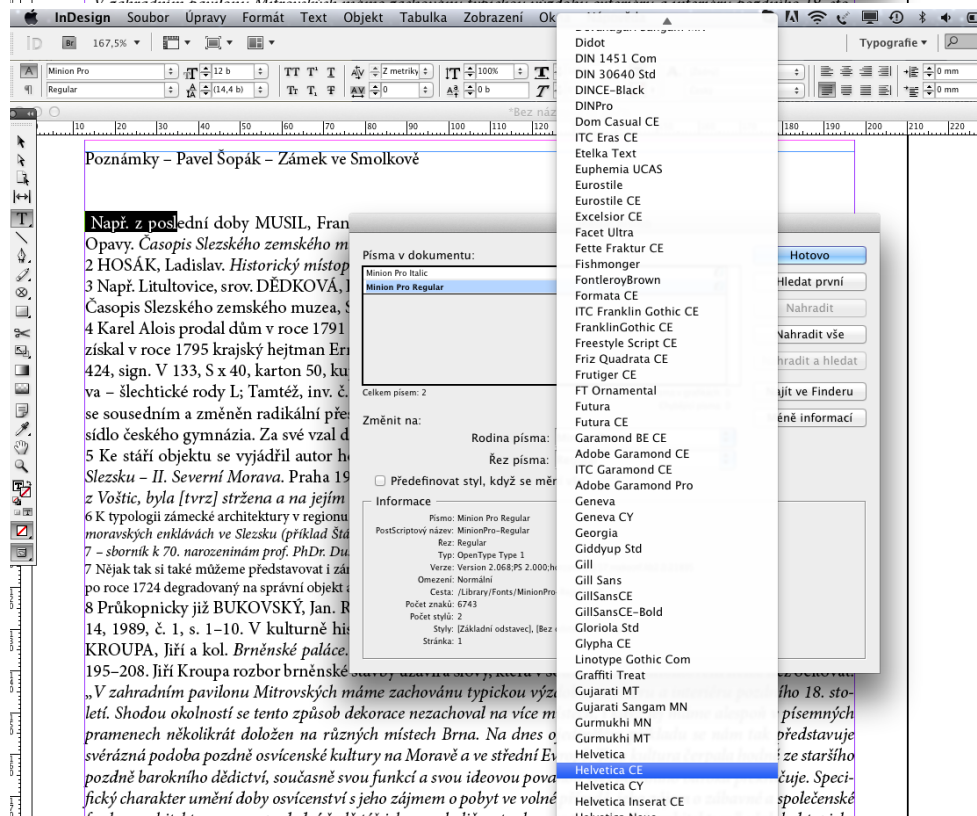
InDesign Soubor Úpravy Formát Text Objekt Tabulka Zobrazení Ok

167,5%

Typografie

Minion Pro
Regular
12 b
(14,4 b)
Z metriky
0
100%
0 b
0 mm
0 mm

*Bez náz

10 20 30 40 50 60 70 80 90 100 110 120 180 190 200 210 220

Poznámky – Pavel Šopák – Zámek ve Smolkově

Např. z poslední doby MUSIL, Fran
Opavy. Časopis Slezského zemského m
2 HOSÁK, Ladislav. Historický místop
3 Např. Litultovice, srov. DĚDKOVÁ,
Časopis Slezského zemského muzea, S
4 Karel Alois prodal dům v roce 1791
získal v roce 1795 krajský hejtman Er
424, sign. V 133, S x 40, karton 50, ku
va – šlechtické rody L; Tamtéž, inv. č.
se sousedním a změněn radikální přes
sídlo českého gymnázia. Za své vzal d
5 Ke stáří objektu se vyjádřil autor h
Slezsku – II. Severní Morava. Praha 19
z Voštic, byla [tvrz] stržena a na jejím
6 K typologii zámecké architektury v regionu
moravských enklávách ve Slezsku (příklad Št
7 – sborník k 70. narozeninám prof. PhDr. Du
7 Nějak tak si také můžeme představovat i zá
po roce 1724 degradovaný na správní objekt a
8 Průkopnicky již BUKOVSKÝ, Jan. R
14, 1989, č. 1, s. 1–10. V kulturně his
KROUPA, Jiří a kol. Brněnské paláce.
195–208. Jiří Kroupa rozbor brněnské
„V zahradním pavilonu Mitrovských máme zachovánu typickou výz ího 18. století. Shodou okolností se tento způsob dekorace nezachoval na více m písemných pramenech několikrát doložen na různých místech Brna. Na dnes o představuje svérázná podoba pozdně osvícenské kultury na Moravě a ve střední Ev ze staršího pozdně barokního dědictví, současně svou funkcí a svou ideovou pova čuje. Specifický charakter umění doby osvícenství s jeho zájmem o pobyt ve volné společenské

Písma v dokumentu:
Minion Pro Italic
Minion Pro Regular
Celkem písem: 2
Změnit na:
Rodina písma:
Řez písma:
Předefinovat styl, když se mě
Informace
Písmo: Minion Pro Regular
PostScriptový název: MinionPro-Regular
Rez: Regular
Typ: OpenType Type 1
Verze: Version 2.068;PS 2.000;h
Omezení: Normální
Cesta: /Library/Fonts/MinionPro
Počet znaků: 6743
Počet stylů: 2
Styly: [Základní odstavec], [Bez
Stránka: 1

Hotovo
Hledat první
Nahradit
Nahradit vše
hradit a hledat
ajít ve Finderu
ěně informací

Didot
DIN 1451 Com
DIN 30640 Std
DINCE-Black
DINPro
Dom Casual CE
ITC Eras CE
Etelka Text
Euphemia UCAS
Eurostile
Eurostile CE
Excelsior CE
Facet Ultra
Fette Fraktur CE
Fishmonger
FontleroyBrown
Formata CE
ITC Franklin Gothic CE
FranklinGothic CE
Freestyle Script CE
Friz Quadrata CE
Frutiger CE
FT Ornamental
Futura
Futura CE
Garamond BE CE
Adobe Garamond CE
ITC Garamond CE
Adobe Garamond Pro
Geneva
Geneva CY
Georgia
Giddyup Std
Gill
Gill Sans
GillSansCE
GillSansCE-Bold
Gloriola Std
Glypha CE
Linotype Gothic Com
Graffiti Treat
Gujarati MT
Gujarati Sangam MN
Gurmukhi MN
Gurmukhi MT
Helvetica
Helvetica CE
Helvetica CY
Helvetica Inserat CE